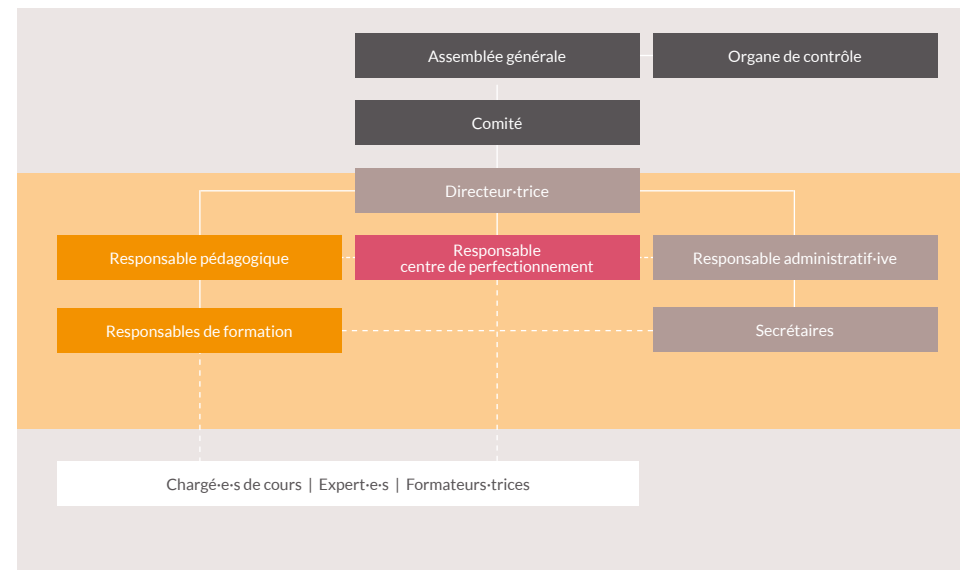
Assemblée générale

Organe de contrôle

Comité

Directeur·trice

Responsable pédagogique

Responsable centre de perfectionnement

Responsable administratif·ive

Responsables de formation

Secrétaires

Chargé·e·s de cours | Expert·e·s | Formateurs·trices